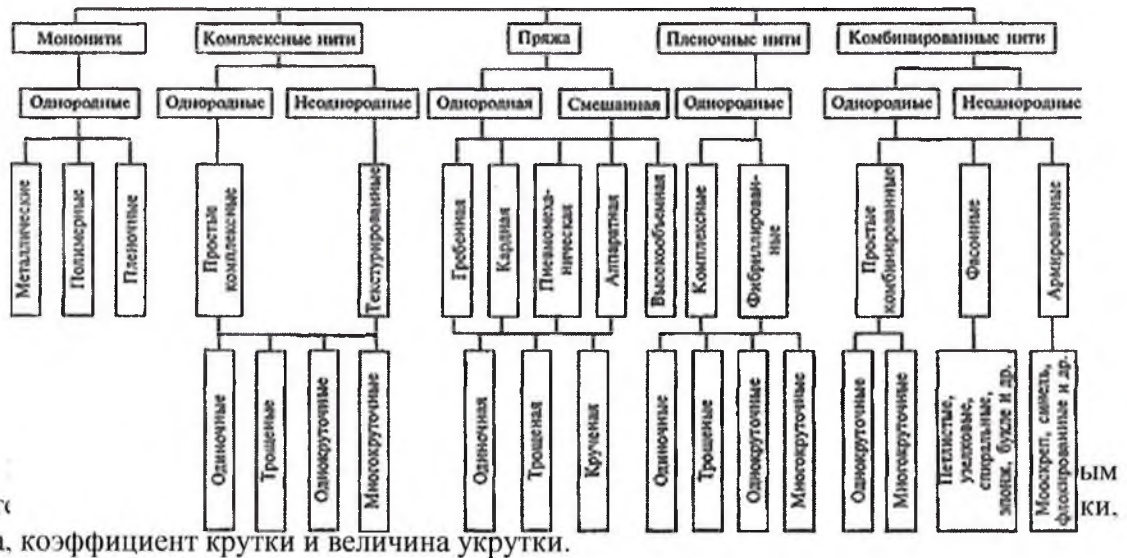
Мононити
Комплексные нити
Пряжа
Пленочные нити
Комбинированные нити

Однородные
Однородные
Неоднородные
Однородная
Смешанная
Однородные
Однородные
Неоднородные

Металлические
Полимерные
Пленочные
Простые комплексные
Текстурированные
Гребенная
Кардная
Пневмомеханическая
Аппаратная
Высокообъемная
Комплексные
Фибриллированные
Простые комбинированные
Фасонные
Армированные

Одиночные
Трощеные
Однокруточные
Многокруточные
Одиночная
Трощеная
Крученая
Одиночные
Трощеные
Однокруточные
Многокруточные
Однокруточные
Многокруточные
Петлистые, узелковые, спиральные, эпонж, букле и др.
Мооскреп, синель, флокированные и др.

ым
ки.
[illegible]
а, коэффициент крутки и величина укрутки.